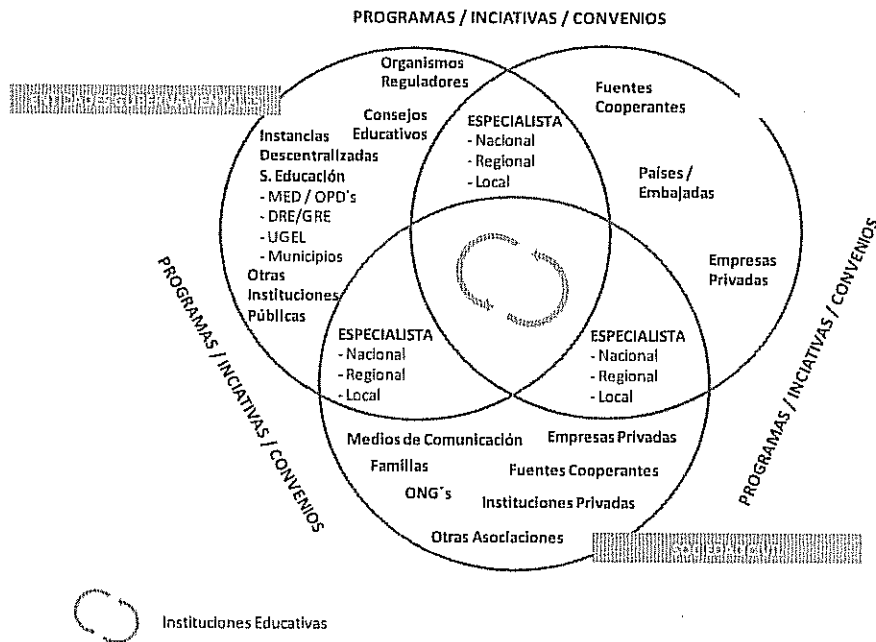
PROGRAMAS / INCIATIVAS / CONVENIOS

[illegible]

Organismos Reguladores

Consejos Educativos

Instancias Descentralizadas S. Educación
- MED / OPD's
- DRE/GRE
- UGEL
- Municipios
Otras Instituciones Públicas

ESPECIALISTA
- Nacional
- Regional
- Local

Fuentes Cooperantes

Países / Embajadas

Empresas Privadas

PROGRAMAS / INCIATIVAS / CONVENIOS

PROGRAMAS / INCIATIVAS / CONVENIOS

ESPECIALISTA
- Nacional
- Regional
- Local

ESPECIALISTA
- Nacional
- Regional
- Local

Medios de Comunicación
Familias
ONG´s
Otras Asociaciones

Empresas Privadas
Fuentes Cooperantes
Instituciones Privadas

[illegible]

Instituciones Educativas